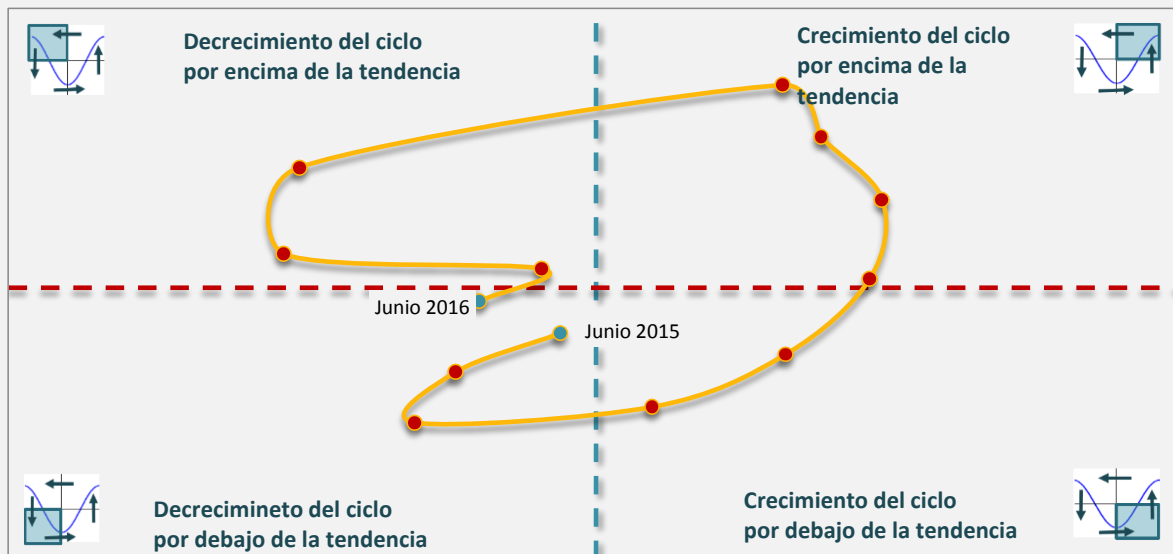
Decrecimiento del ciclo por encima de la tendencia

Crecimiento del ciclo por encima de la tendencia

Junio 2016

Junio 2015

Decrecimineto del ciclo por debajo de la tendencia

Crecimiento del ciclo por debajo de la tendencia